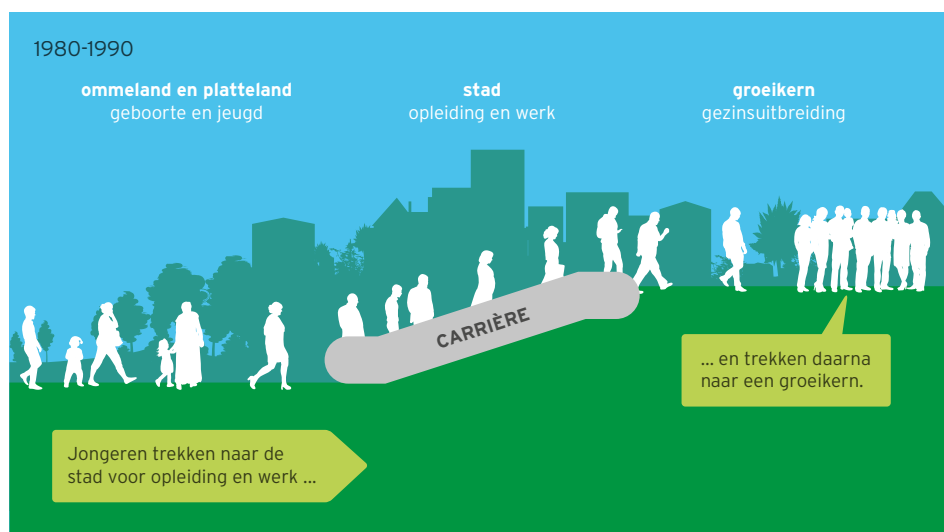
1980-1990

**ommeland en platteland**
geboorte en jeugd

**stad**
opleiding en werk

**groeikern**
gezinsuitbreiding

CARRIÈRE

... en trekken daarna naar een groeikern.

Jongeren trekken naar de stad voor opleiding en werk ...